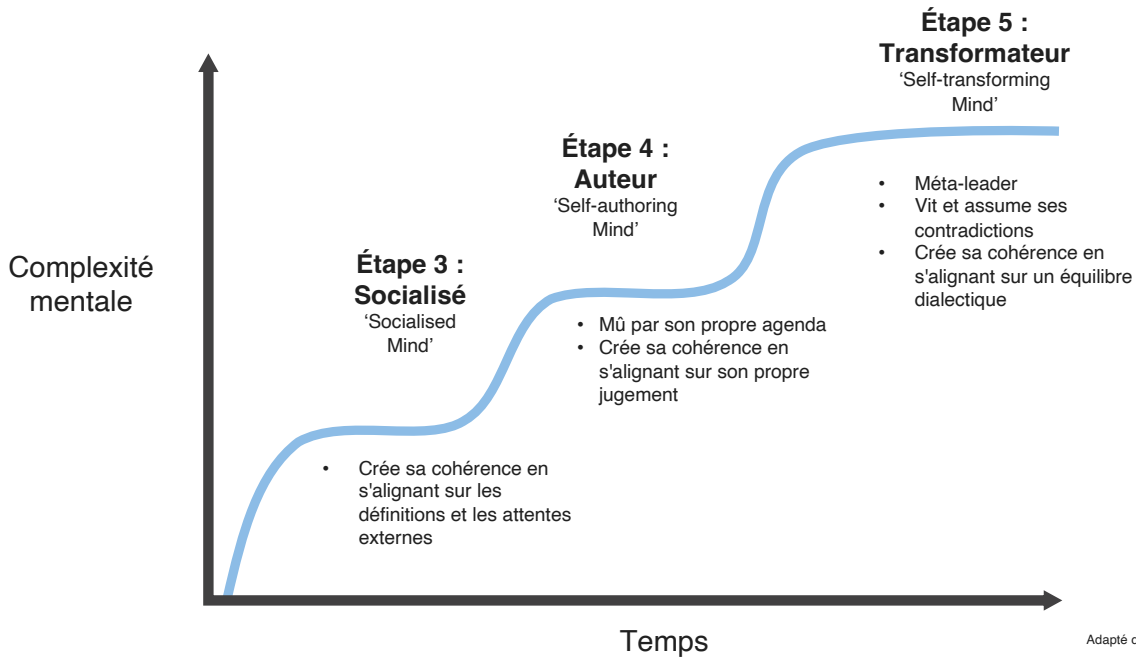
Étape 5 : Transformateur
'Self-transforming Mind'

Étape 4 : Auteur
'Self-authoring Mind'

Complexité mentale

Étape 3 : Socialisé
'Socialised Mind'

• Méta-leader
• Vit et assume ses contradictions
• Crée sa cohérence en s'alignant sur un équilibre dialectique

• Mû par son propre agenda
• Crée sa cohérence en s'alignant sur son propre jugement

• Crée sa cohérence en s'alignant sur les définitions et les attentes externes

Temps

Adapté d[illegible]